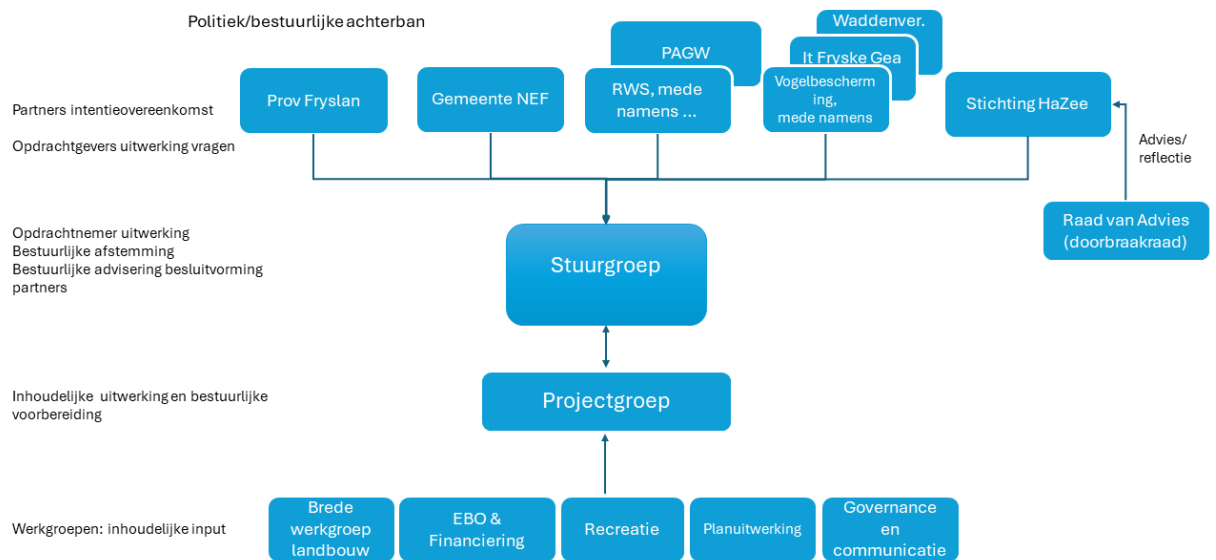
Politiek/bestuurlijke achterban

Waddenver.

PAGW

It Fryske Gea

Partners intentieovereenkomst

Prov Fryslan

Gemeente NEF

RWS, mede namens ...

Vogelbescherming, mede namens

Stichting HaZee

Opdrachtgevers uitwerking vragen

Advies/ reflectie

Opdrachtnemer uitwerking
Bestuurlijke afstemming
Bestuurlijke advisering besluitvorming partners

Stuurgroep

Raad van Advies (doorbraakraad)

Inhoudelijke uitwerking en bestuurlijke voorbereiding

Projectgroep

Werkgroepen: inhoudelijke input

Brede werkgroep landbouw

EBO & Financiering

Recreatie

Planuitwerking

Governance en communicatie